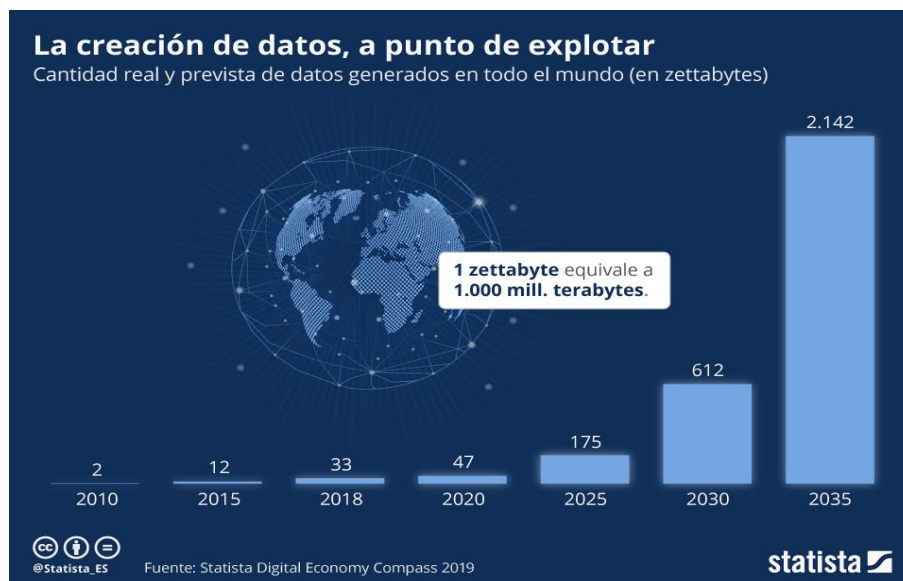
La creación de datos, a punto de explotar
Cantidad real y prevista de datos generados en todo el mundo (en zettabytes)

1 zettabyte equivale a 1.000 mill. terabytes.

| 2010 | 2015 | 2018 | 2020 | 2025 | 2030 | 2035 |
|---|---|---|---|---|---|---|
| 2 | 12 | 33 | 47 | 175 | 612 | 2.142 |

@Statista_ES
Fuente: Statista Digital Economy Compass 2019
statista